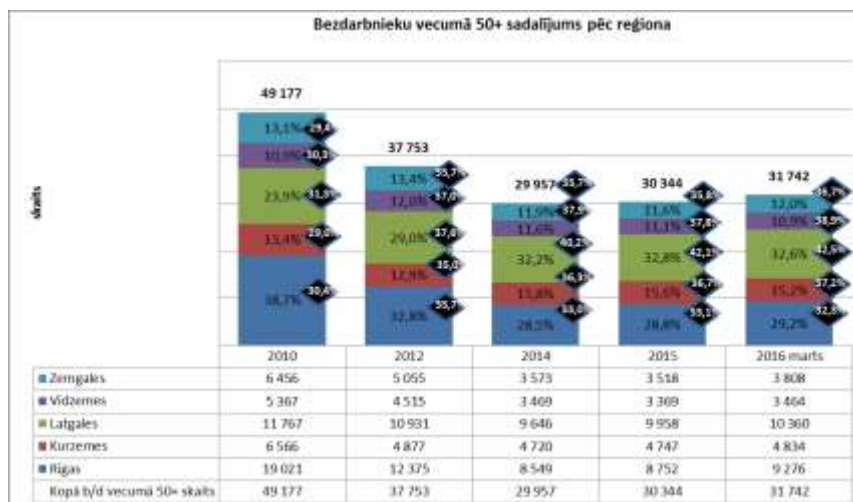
Bezdarbnieku vecumā 50+ sadalījums pēc reģiona

skaits

49 177
13,1% 29,4
10,9% 30,3
23,9% 31,8
13,4% 29,0
38,7% 30,6

37 753
13,4% 35,7
12,0% 37,0
29,0% 37,8
12,9% 35,0
32,8% 35,7

29 957 35,7
11,9% 37,5
11,6%
32,2% 40,2
15,8% 36,9
28,5% 38,0

30 344 35,8
11,6%
11,1% 37,8
32,8% 42,1
15,6% 36,7
28,8% 38,1

31 742 36,7
12,0%
10,9% 38,9
32,6% 42,5
15,2% 37,2
29,2% 32,8

| | 2010 | 2012 | 2014 | 2015 | 2016 marts |
|---|---|---|---|---|---|
| Zemgales | 6 456 | 5 055 | 3 573 | 3 518 | 3 808 |
| Vidzemes | 5 367 | 4 515 | 3 469 | 3 369 | 3 464 |
| Latgales | 11 767 | 10 931 | 9 646 | 9 958 | 10 360 |
| Kurzemes | 6 566 | 4 877 | 4 720 | 4 747 | 4 834 |
| Rīgas | 19 021 | 12 375 | 8 549 | 8 752 | 9 276 |
| Kopā b/d vecumā 50+ skaits | 49 177 | 37 753 | 29 957 | 30 344 | 31 742 |